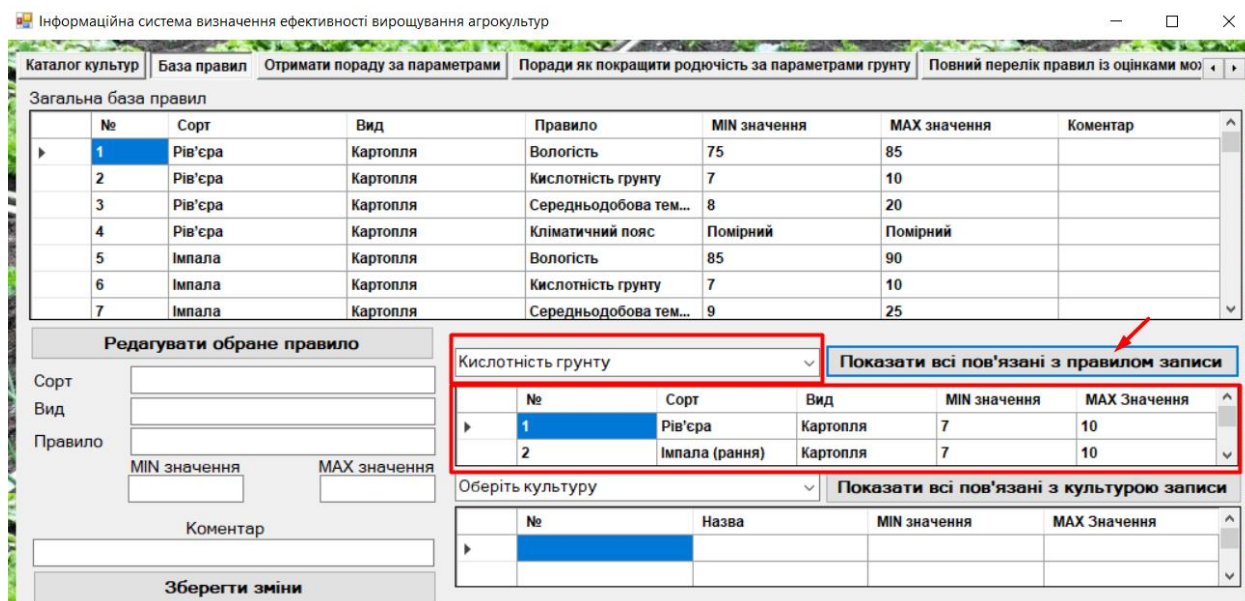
Інформаційна система визначення ефективності вирощування агрокультур

Каталог культур | База правил | Отримати пораду за параметрами | Поради як покращити родючість за параметрами грунту | Повний перелік правил із оцінками мо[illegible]

Загальна база правил

| № | Сорт | Вид | Правило | MIN значення | MAX значення | Коментар |
|---|---|---|---|---|---|---|
| 1 | Рів'єра | Картопля | Вологість | 75 | 85 | |
| 2 | Рів'єра | Картопля | Кислотність грунту | 7 | 10 | |
| 3 | Рів'єра | Картопля | Середньодобова тем... | 8 | 20 | |
| 4 | Рів'єра | Картопля | Кліматичний пояс | Помірний | Помірний | |
| 5 | Імпала | Картопля | Вологість | 85 | 90 | |
| 6 | Імпала | Картопля | Кислотність грунту | 7 | 10 | |
| 7 | Імпала | Картопля | Середньодобова тем... | 9 | 25 | |

Редагувати обране правило

Сорт

Вид

Правило

MIN значення

MAX значення

Коментар

Зберегти зміни

Кислотність грунту

Показати всі пов'язані з правилом записи

| № | Сорт | Вид | MIN значення | MAX Значення |
|---|---|---|---|---|
| 1 | Рів'єра | Картопля | 7 | 10 |
| 2 | Імпала (рання) | Картопля | 7 | 10 |

Оберіть культуру

Показати всі пов'язані з культурою записи

| № | Назва | MIN значення | MAX Значення |
|---|---|---|---|
| | | | |